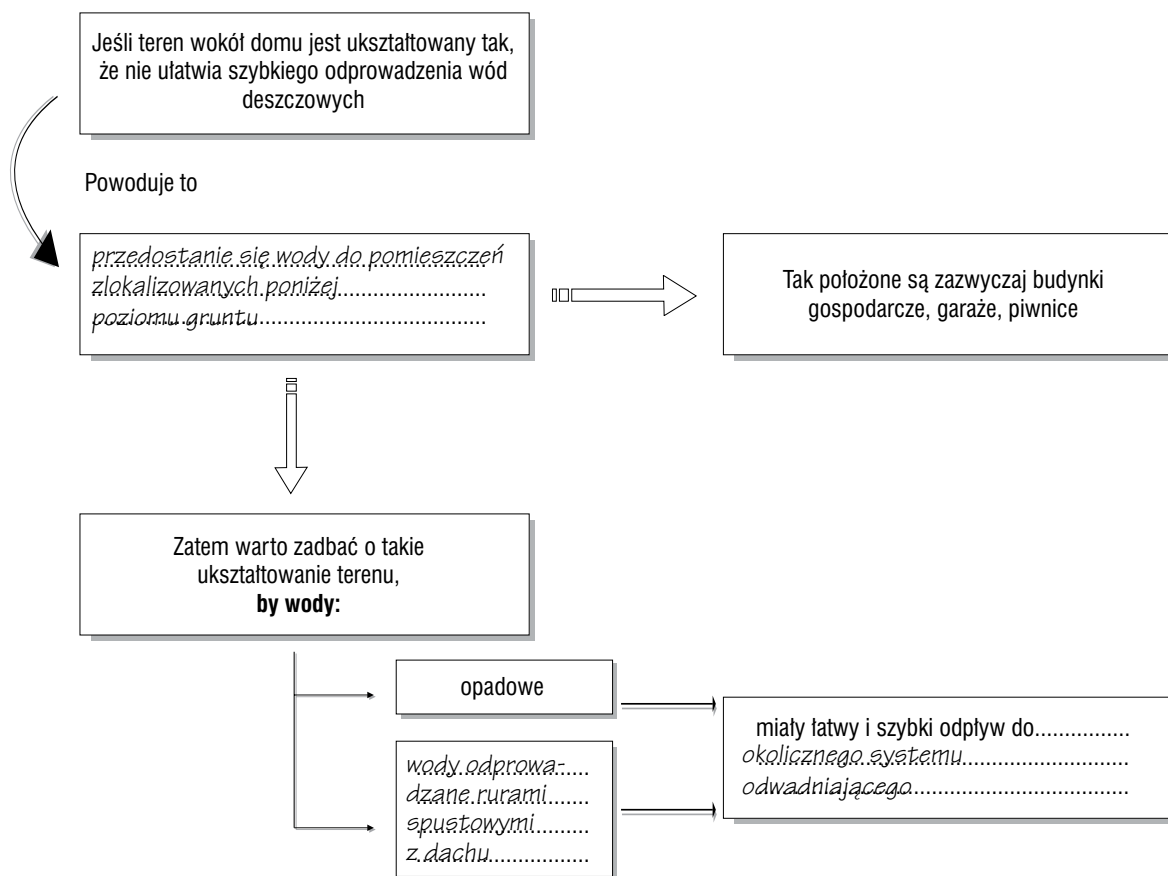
Jeśli teren wokół domu jest ukształtowany tak, że nie ułatwia szybkiego odprowadzenia wód deszczowych

Powoduje to

przedostanie się wody do pomieszczeń zlokalizowanych poniżej........................ poziomu gruntu....................................

Tak położone są zazwyczaj budynki gospodarcze, garaże, piwnice

Zatem warto zadbać o takie ukształtowanie terenu, **by wody:**

opadowe

wody odprowa-.... dzane rurami....... spustowymi......... z dachu................

miały łatwy i szybki odpływ do............... okolicznego systemu........................... odwadniającego..................................